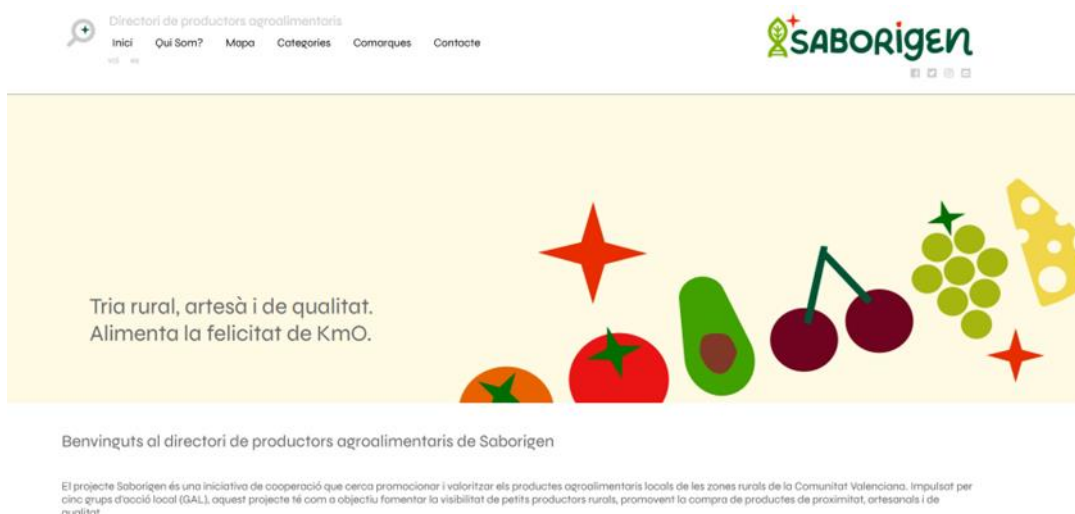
Directori de productors agroalimentaris

Inici Qui Som? Mapa Categories Comarques Contacte

val es

SABORIGEN

Tria rural, artesà i de qualitat.
Alimenta la felicitat de KmO.

Benvinguts al directori de productors agroalimentaris de Saborigen

El projecte Saborigen és una iniciativa de cooperació que cerca promocionar i valoritzar els productes agroalimentaris locals de les zones rurals de la Comunitat Valenciana. Impulsat per cinc grups d'acció local (GAL), aquest projecte té com a objectiu fomentar la visibilitat de petits productors rurals, promovent la compra de productes de proximitat, artesanals i de qualitat.